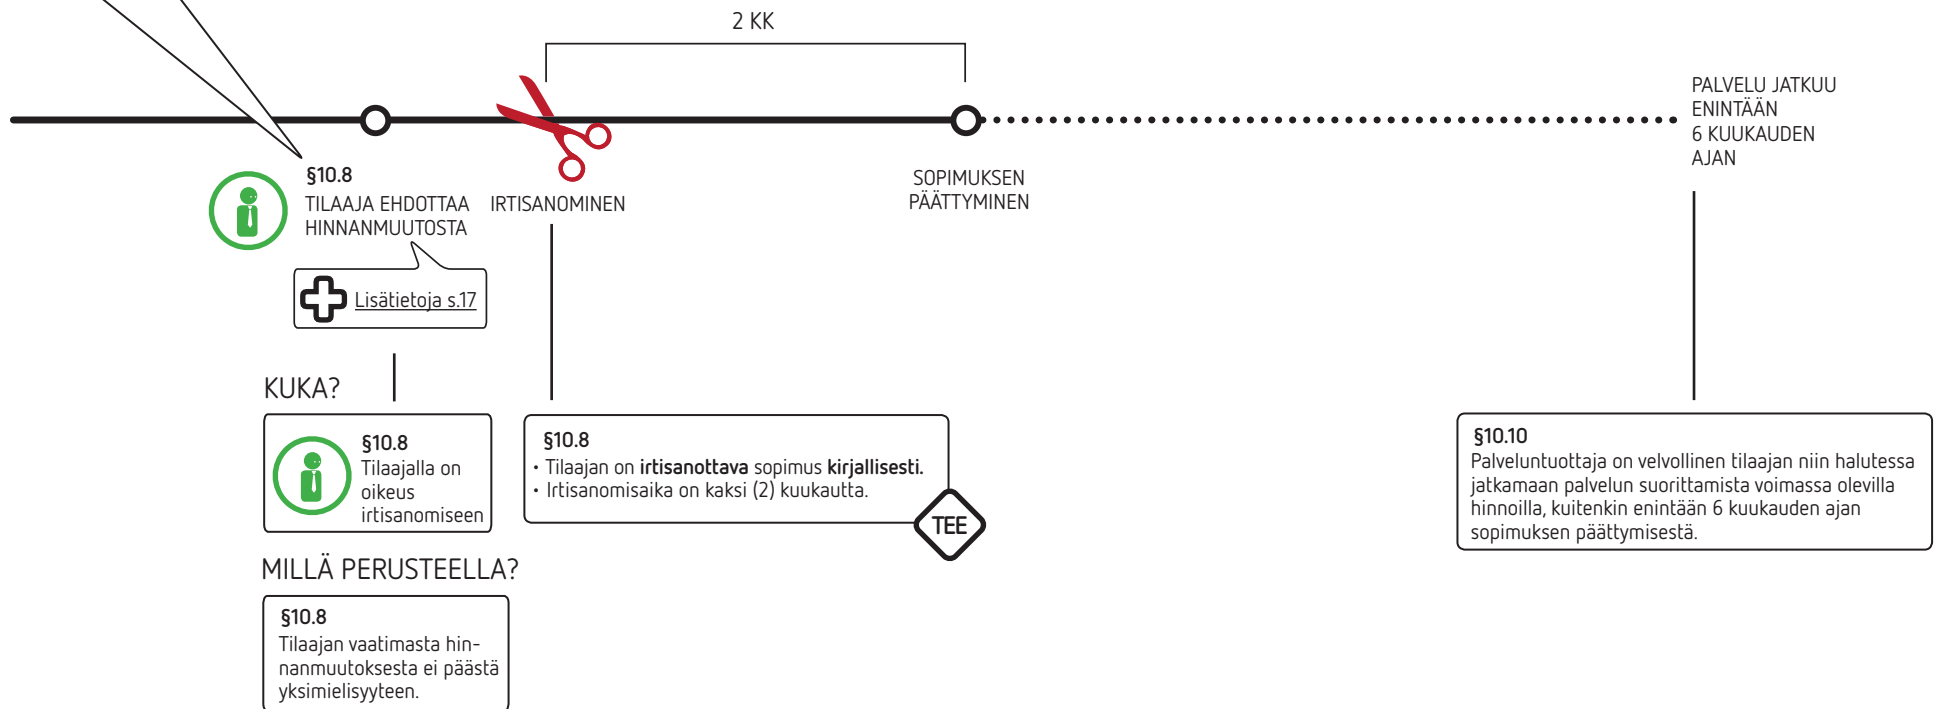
2 KK

PALVELU JATKUU ENINTÄÄN 6 KUUKAUDEN AJAN

§10.8
TILAAJA EHDOTTAA HINNANMUUTOSTA

IRTISANOMINEN

SOPIMUKSEN PÄÄTTYMINEN

Lisätietoja s.17

KUKA?

§10.8
Tilaajalla on oikeus irtisanomiseen

§10.8
• Tilaajan on **irtisanottava** sopimus **kirjallisesti.**
• Irtisanomisaika on kaksi (2) kuukautta.

TEE

§10.10
Palveluntuottaja on velvollinen tilaajan niin halutessa jatkamaan palvelun suorittamista voimassa olevilla hinnoilla, kuitenkin enintään 6 kuukauden ajan sopimuksen päättymisestä.

MILLÄ PERUSTEELLA?

§10.8
Tilaajan vaatimasta hinnanmuutoksesta ei päästä yksimielisyyteen.